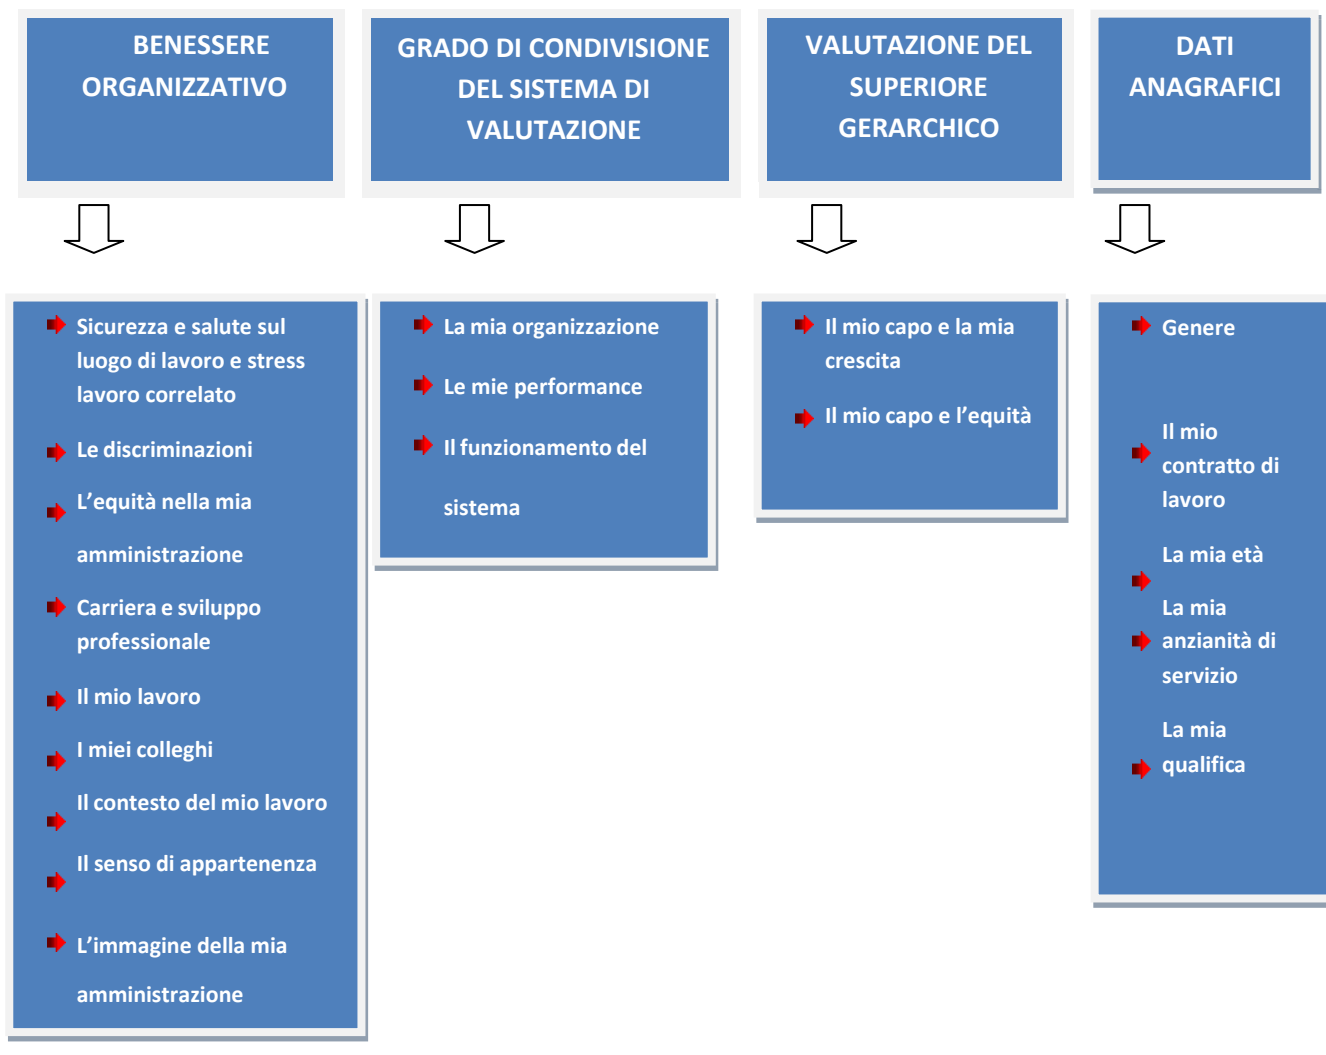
BENESSERE ORGANIZZATIVO

GRADO DI CONDIVISIONE DEL SISTEMA DI VALUTAZIONE

VALUTAZIONE DEL SUPERIORE GERARCHICO

DATI ANAGRAFICI

Sicurezza e salute sul luogo di lavoro e stress lavoro correlato

Le discriminazioni

L'equità nella mia amministrazione

Carriera e sviluppo professionale

Il mio lavoro

I miei colleghi

Il contesto del mio lavoro

Il senso di appartenenza

L'immagine della mia amministrazione

La mia organizzazione

Le mie performance

Il funzionamento del sistema

Il mio capo e la mia crescita

Il mio capo e l'equità

Genere

Il mio contratto di lavoro

La mia età

La mia anzianità di servizio

La mia qualifica